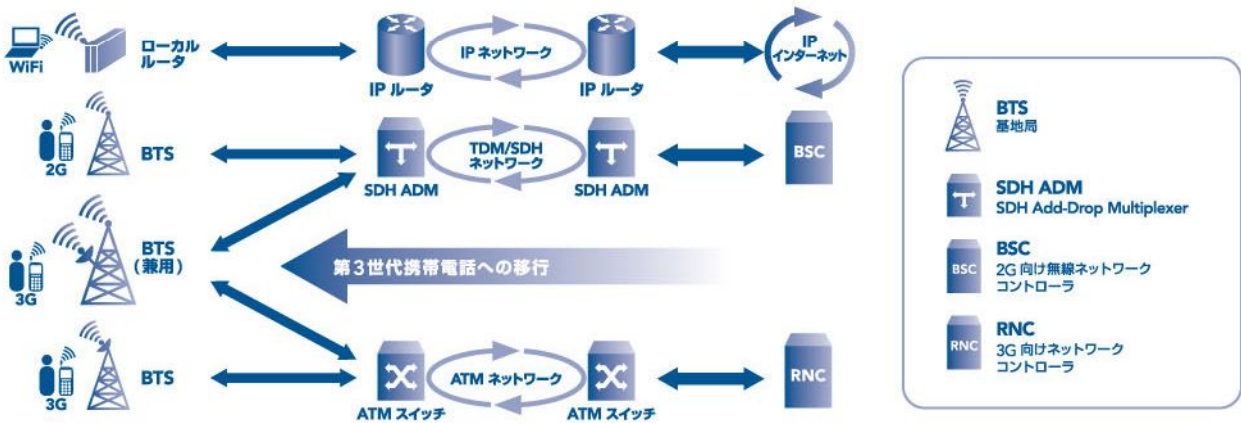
WiFi

ローカル
ルータ

IP ネットワーク

IP ルータ

IP ルータ

IP
インターネット

2G

BTS

TDM/SDH
ネットワーク

SDH ADM

SDH ADM

BSC

3G

BTS
(兼用)

第3世代携帯電話への移行

3G

BTS

ATM ネットワーク

ATM スイッチ

ATM スイッチ

RNC

BTS
基地局

SDH ADM
SDH Add-Drop Multiplexer

BSC
BSC
2G 向け無線ネットワーク
コントローラ

RNC
RNC
3G 向けネットワーク
コントローラ